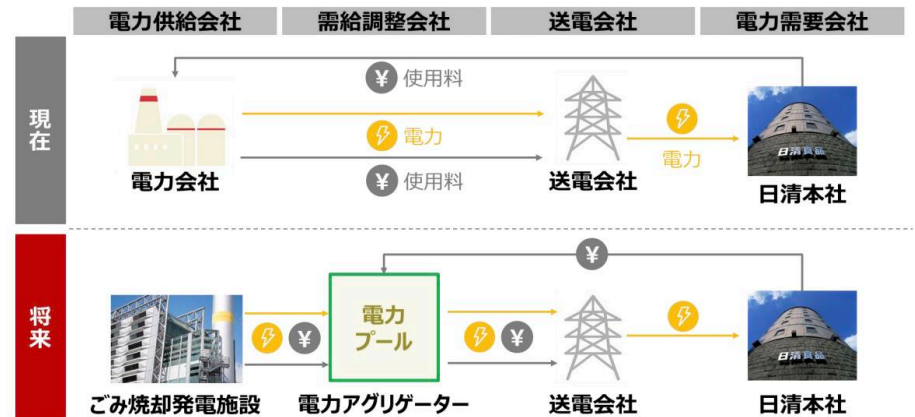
電力供給会社

需給調整会社

送電会社

電力需要会社

現在

¥ 使用料

電力

電力

¥ 使用料

電力会社

送電会社

日清食品

日清本社

将来

¥

電力
プール

¥

¥

ごみ焼却発電施設

電力アグリゲーター

送電会社

日清食品

日清本社